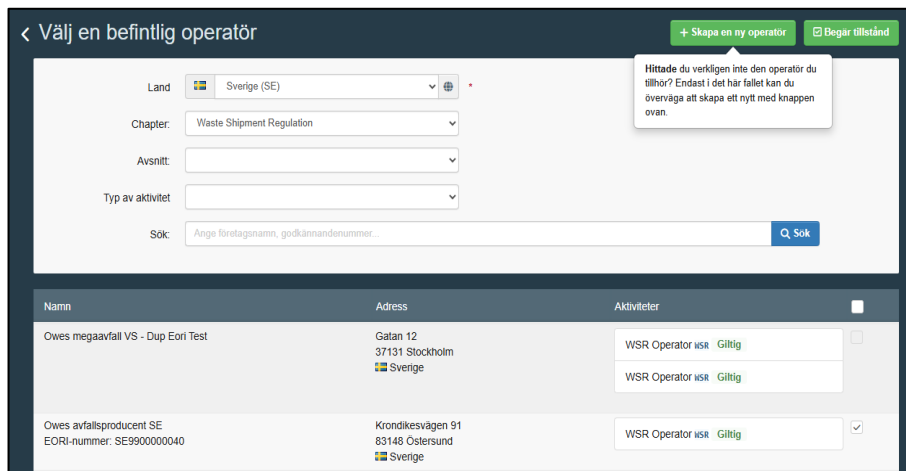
< Välj en befintlig operatör

+ Skapa en ny operatör

Begär tillstånd

**Hittade** du verkligen inte den operatör du tillhör? Endast i det här fallet kan du överväga att skapa ett nytt med knappen ovan.

Land Sverige (SE) *

Chapter: Waste Shipment Regulation

Avsnitt:

Typ av aktivitet

Sök: Ange företagsnamn, godkännandenummer... Sök

| Namn | Adress | Aktiviteter | |
|---|---|---|---|
| Owes megaavfall VS - Dup Eori Test | Gatan 12<br>37131 Stockholm<br>Sverige | WSR Operator WSR Giltig<br>WSR Operator WSR Giltig | |
| Owes avfallsproducent SE<br>EORI-nummer: SE9900000040 | Krondikesvägen 91<br>83148 Östersund<br>Sverige | WSR Operator WSR Giltig | ✓ |